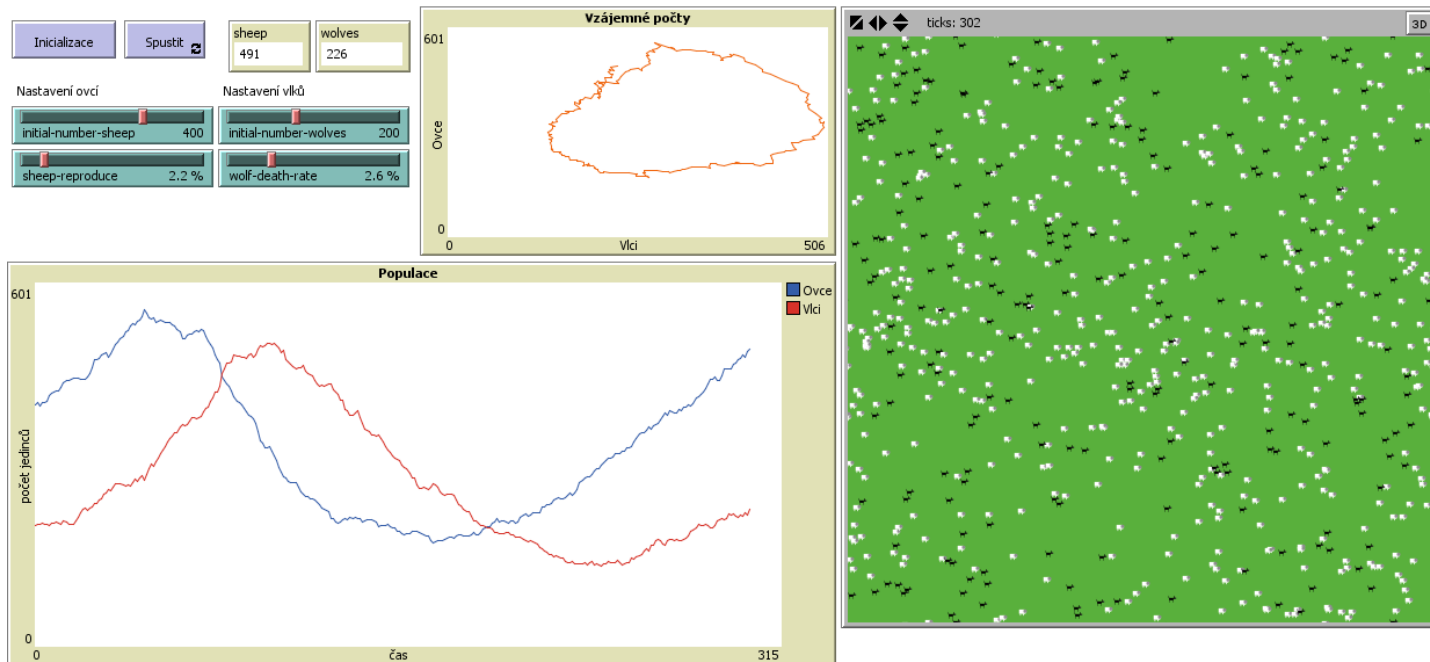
Inicializace

Spustit

sheep
491

wolves
226

Nastavení ovcí

initial-number-sheep 400

sheep-reproduce 2.2 %

Nastavení vlků

initial-number-wolves 200

wolf-death-rate 2.6 %

Vzájemné počty

601

Ovce

0

0

Vlci

506

ticks: 302

3D

Populace

601

počet jedinců

0

0

čas

315

Ovce

Vlci